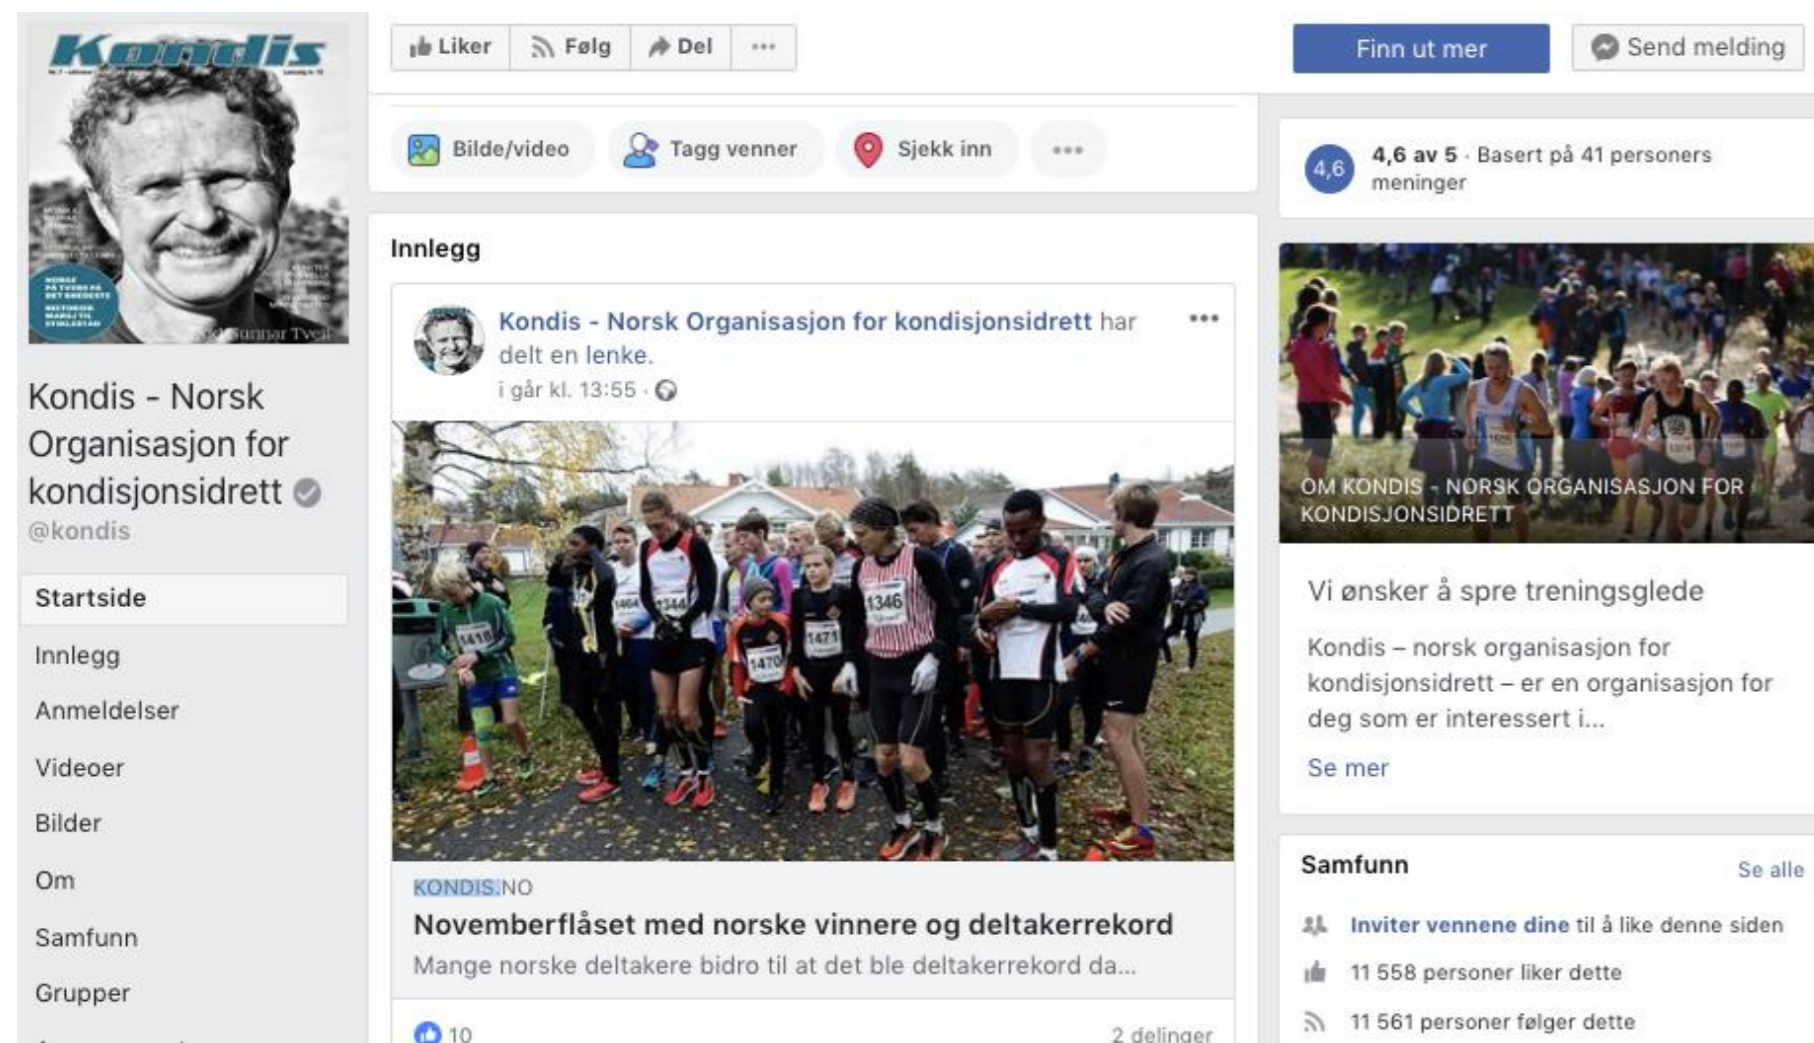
Kondis

Gunnar Tveit

Kondis - Norsk Organisasjon for kondisjonsidrett

@kondis

Startside

Innlegg

Anmeldelser

Videoer

Bilder

Om

Samfunn

Grupper

Liker Følg Del ...

Bilde/video Tagg venner Sjekk inn ...

Innlegg

Kondis - Norsk Organisasjon for kondisjonsidrett har delt en lenke.

i går kl. 13:55 ·

1410 1344 1346 1470 1471

KONDIS.NO

Novemberflåset med norske vinnere og deltakerrekord

Mange norske deltakere bidro til at det ble deltakerrekord da...

10

2 delinger

Finn ut mer

Send melding

4,6

4,6 av 5 · Basert på 41 personers meninger

OM KONDIS - NORSK ORGANISASJON FOR KONDISJONSIDRETT

Vi ønsker å spre treningsglede

Kondis – norsk organisasjon for kondisjonsidrett – er en organisasjon for deg som er interessert i...

Se mer

Samfunn

Se alle

Inviter vennene dine til å like denne siden

11 558 personer liker dette

11 561 personer følger dette